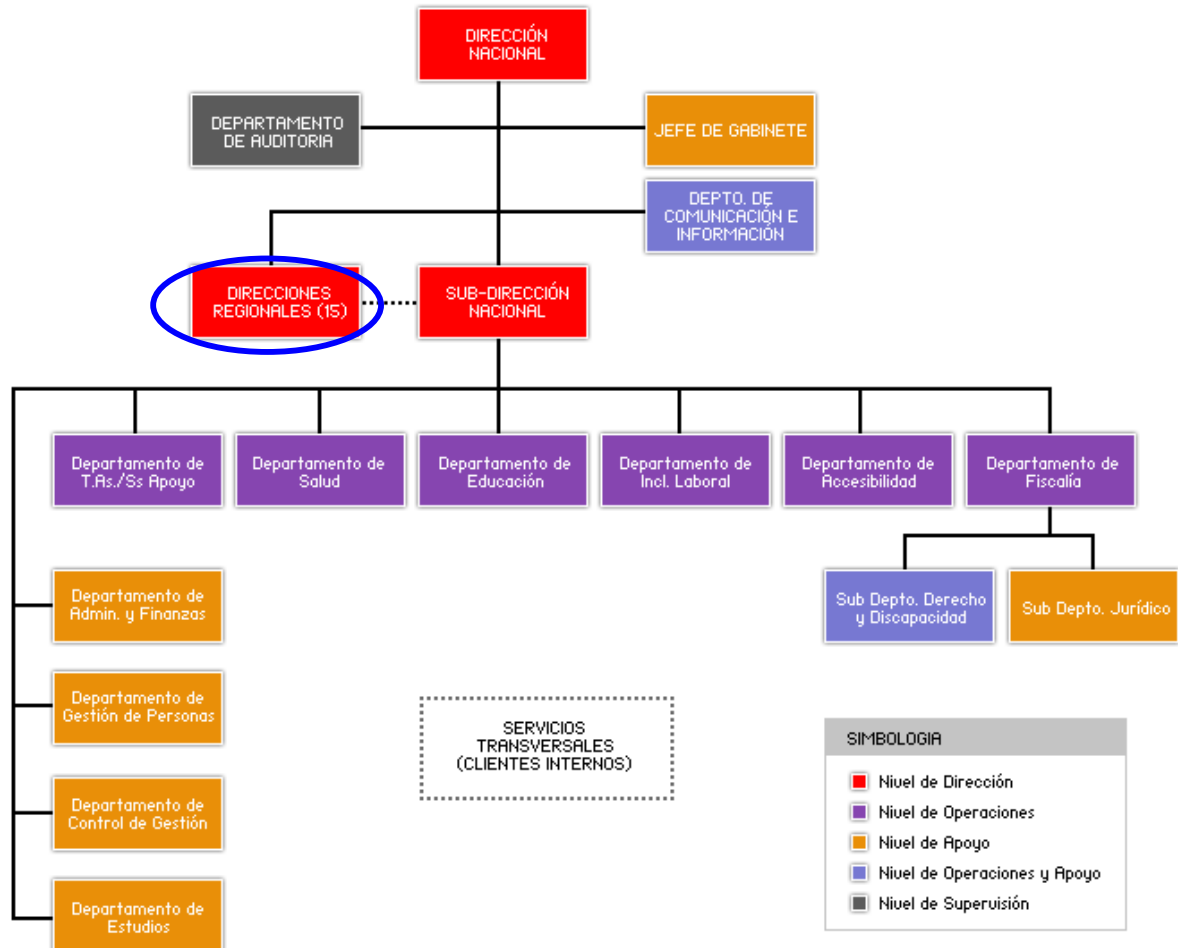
DIRECCIÓN NACIONAL

DEPARTAMENTO DE AUDITORIA

JEFE DE GABINETE

DEPTO. DE COMUNICACIÓN E INFORMACIÓN

DIRECCIONES REGIONALES (15)

SUB-DIRECCIÓN NACIONAL

Departamento de T.As./Ss Apoyo

Departamento de Salud

Departamento de Educación

Departamento de Incl. Laboral

Departamento de Accesibilidad

Departamento de Fiscalía

Sub Depto. Derecho y Discapacidad

Sub Depto. Jurídico

Departamento de Admin. y Finanzas

Departamento de Gestión de Personas

Departamento de Control de Gestión

Departamento de Estudios

SERVICIOS TRANSVERSALES (CLIENTES INTERNOS)

SIMBOLOGIA

Nivel de Dirección

Nivel de Operaciones

Nivel de Apoyo

Nivel de Operaciones y Apoyo

Nivel de Supervisión